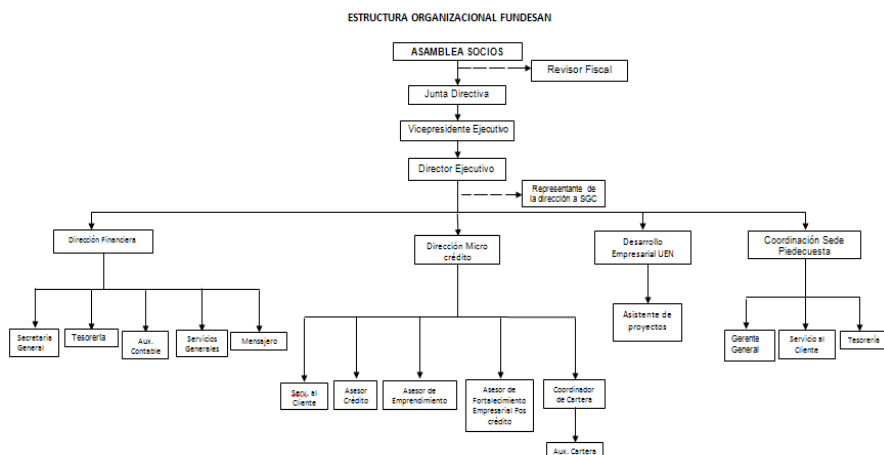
ESTRUCTURA ORGANIZACIONAL FUNDESAN

ASAMBLEA SOCIOS

Revisor Fiscal

Junta Directiva

Vicepresidente Ejecutivo

Director Ejecutivo

Representante de la dirección a SGC

Dirección Financiera

Dirección Micro crédito

Desarrollo Empresarial UEN

Coordinación Sede Piedecuesta

Secretaria General

Tesorería

Aux. Contable

Servicios Generales

Mensajero

Serv. al Cliente

Asesor Crédito

Asesor de Emprendimiento

Asesor de Fortalecimiento Empresarial Pos crédito

Coordinador de Cartera

Aux. Cartera

Asistente de proyectos

Gerente General

Servicio al Cliente

Tesorería